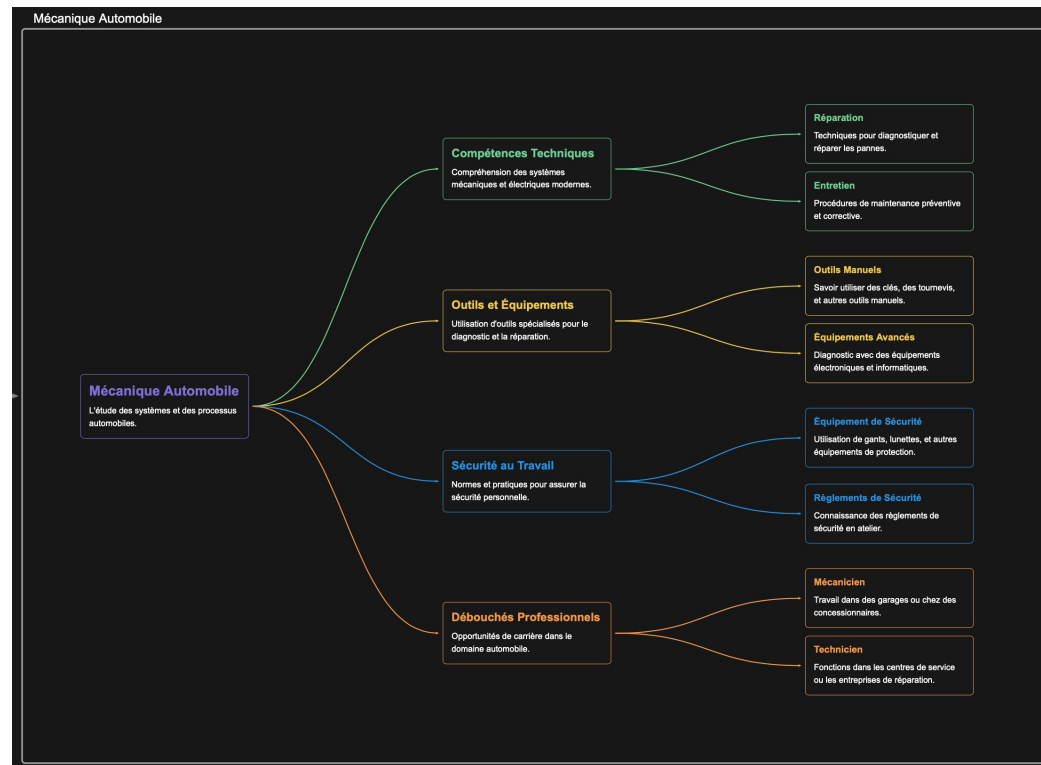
Mécanique Automobile

Mécanique Automobile
L'étude des systèmes et des processus automobiles.

Compétences Techniques
Compréhension des systèmes mécaniques et électriques modernes.

Réparation
Techniques pour diagnostiquer et réparer les pannes.

Entretien
Procédures de maintenance préventive et corrective.

Outils et Équipements
Utilisation d'outils spécialisés pour le diagnostic et la réparation.

Outils Manuels
Savoir utiliser des clés, des tournevis, et autres outils manuels.

Équipements Avancés
Diagnostic avec des équipements électroniques et informatiques.

Sécurité au Travail
Normes et pratiques pour assurer la sécurité personnelle.

Équipement de Sécurité
Utilisation de gants, lunettes, et autres équipements de protection.

Règlements de Sécurité
Connaissance des règlements de sécurité en atelier.

Débouchés Professionnels
Opportunités de carrière dans le domaine automobile.

Mécanicien
Travail dans des garages ou chez des concessionnaires.

Technicien
Fonctions dans les centres de service ou les entreprises de réparation.